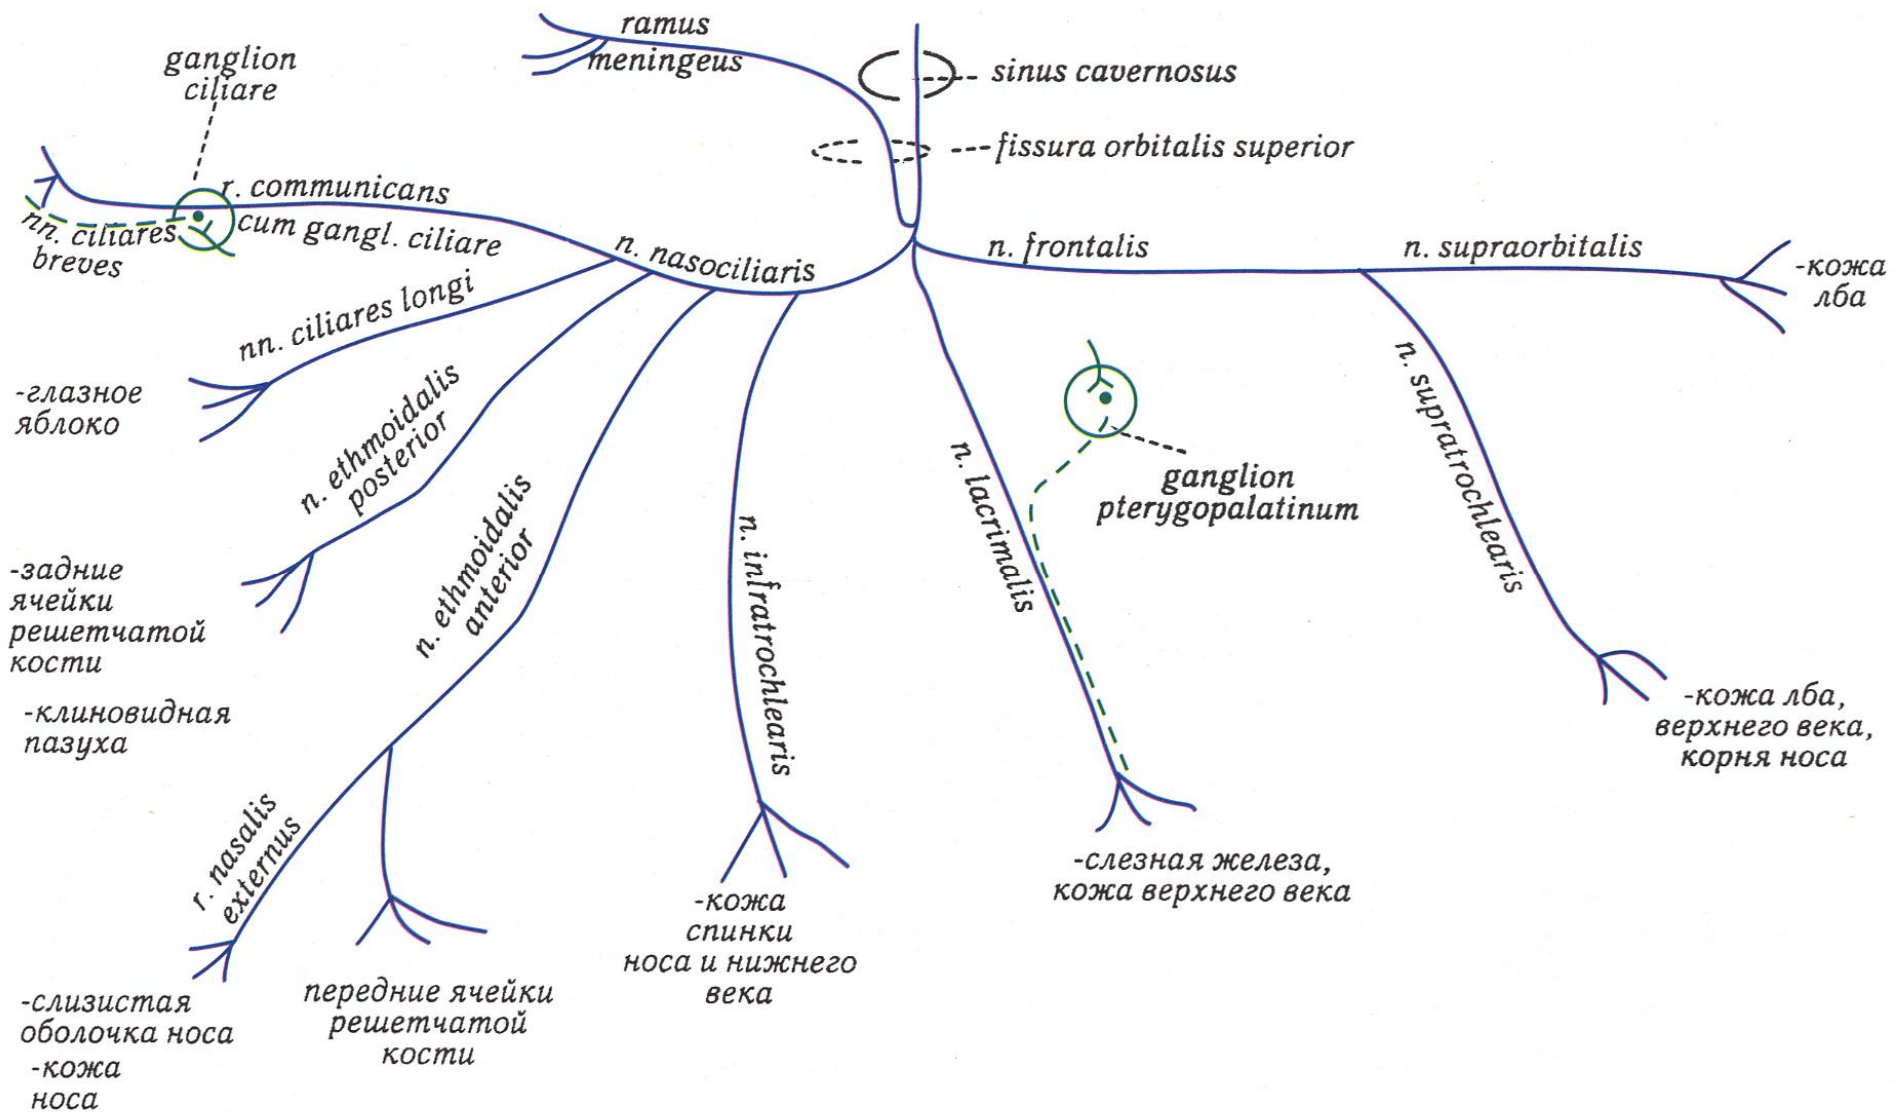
ramus meningeus

ganglion ciliare

sinus cavernosus

fissura orbitalis superior

r. communicans cum gangl. ciliare

nn. ciliares breves

n. nasociliaris

n. frontalis

n. supraorbitalis

-кожа лба

nn. ciliares longi

-глазное яблоко

n. ethmoidalis posterior

-задние ячейки решетчатой кости

-клиновидная пазуха

n. ethmoidalis anterior

n. infratrochlearis

n. lacrimalis

ganglion pterygopalatinum

n. supratrochlearis

-кожа лба, верхнего века, корня носа

r. nasalis externus

-слизистая оболочка носа

-кожа носа

передние ячейки решетчатой кости

-кожа спинки носа и нижнего века

-слезная железа, кожа верхнего века